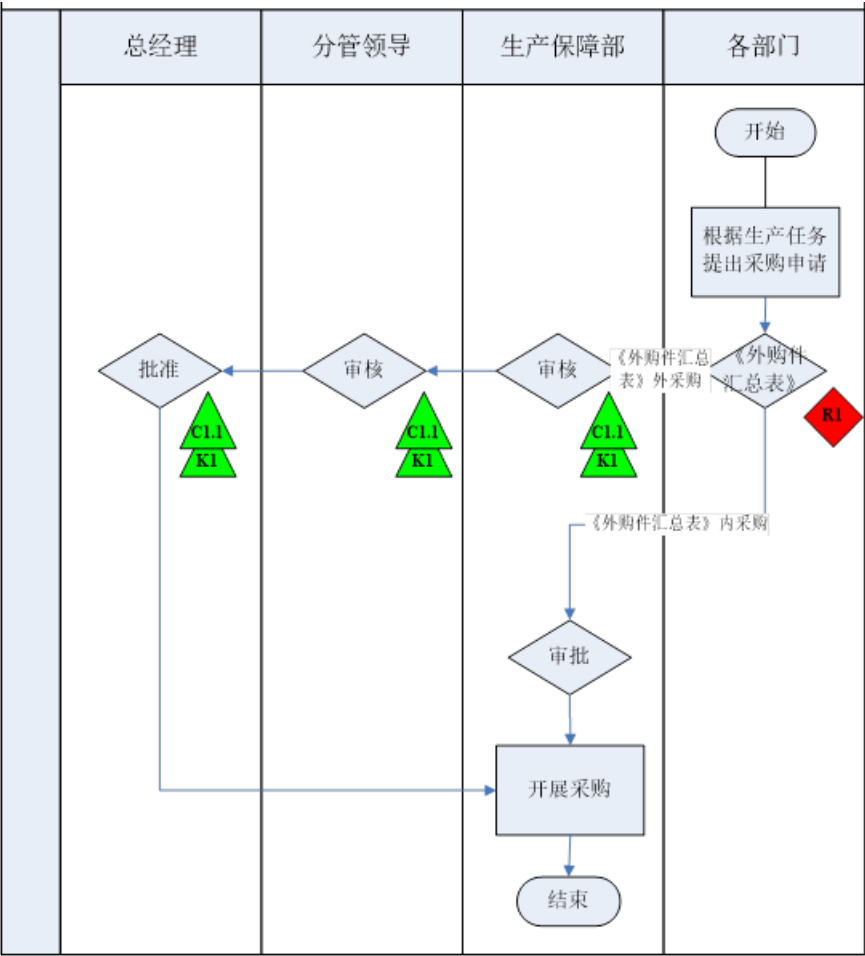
| 总经理 | 分管领导 | 生产保障部 | 各部门 |
|---|---|---|---|

开始

根据生产任务提出采购申请

《外购件汇总表》

R1

《外购件汇总表》外采购

审核

C1.1
K1

审核

C1.1
K1

批准

C1.1
K1

《外购件汇总表》内采购

审批

开展采购

结束